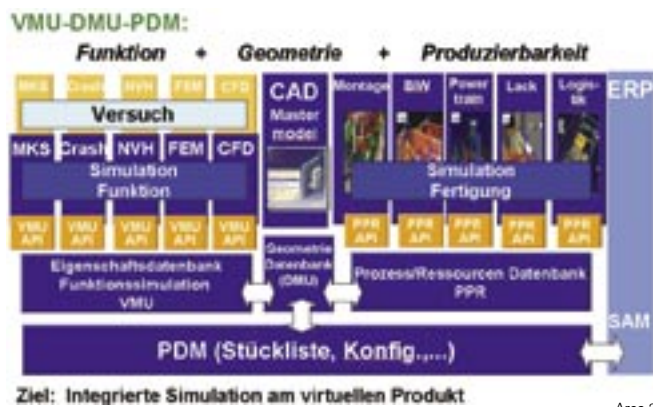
VMU-DMU-PDM:

Funktion + Geometrie + Produzierbarkeit

MKS Crash NVH FEM CFD

Versuch

MKS Crash NVH FEM CFD

Simulation Funktion

VMU API VMU API VMU API VMU API VMU API

CAD Master model

Montage BIW Power train Lack Logistik

Simulation Fertigung

PPR API PPR API PPR API PPR API PPR API

ERP

Eigenschaftsdatenbank Funktionssimulation VMU

Geometrie Datenbank (DMU)

Prozess/Ressourcen Datenbank PPR

SAM

PDM (Stückliste, Konfig.,...)

Ziel: Integrierte Simulation am virtuellen Produkt

Ar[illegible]